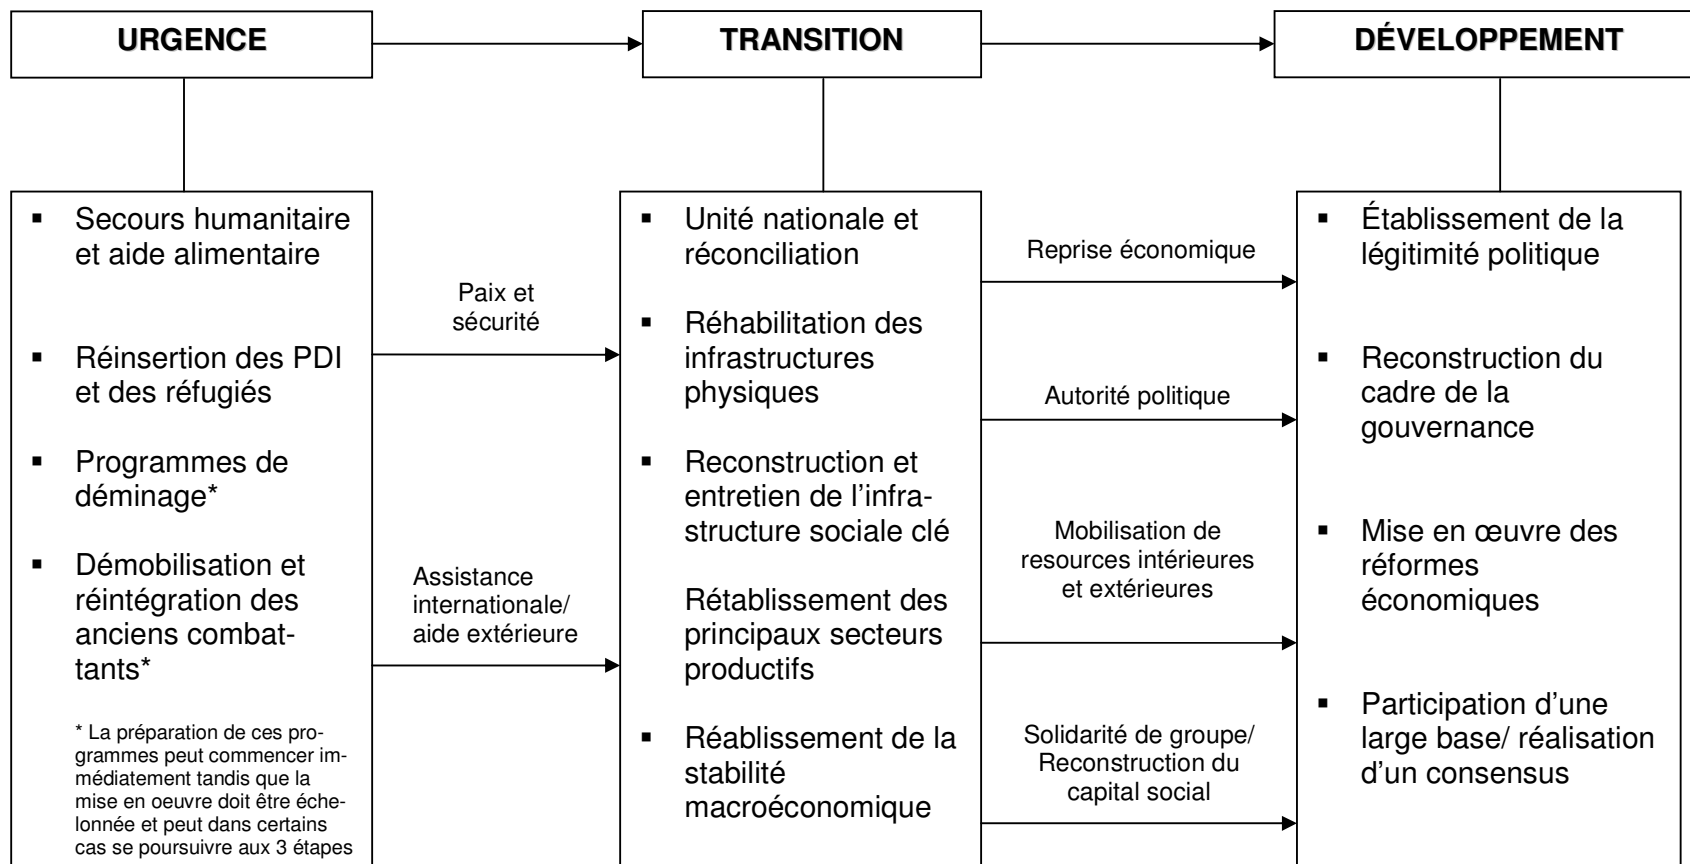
URGENCE

TRANSITION

DÉVELOPPEMENT

▪ Secours humanitaire et aide alimentaire

▪ Réinsertion des PDI et des réfugiés

▪ Programmes de déminage*

▪ Démobilisation et réintégration des anciens combattants*

* La préparation de ces programmes peut commencer immédiatement tandis que la mise en oeuvre doit être échelonnée et peut dans certains cas se poursuivre aux 3 étapes

Paix et sécurité

Assistance internationale/ aide extérieure

▪ Unité nationale et réconciliation

▪ Réhabilitation des infrastructures physiques

▪ Reconstruction et entretien de l'infrastructure sociale clé

Rétablissement des principaux secteurs productifs

▪ Réablissement de la stabilité macroéconomique

Reprise économique

Autorité politique

Mobilisation de resources intérieures et extérieures

Solidarité de groupe/ Reconstruction du capital social

▪ Établissement de la légitimité politique

▪ Reconstruction du cadre de la gouvernance

▪ Mise en œuvre des réformes économiques

▪ Participation d'une large base/ réalisation d'un consensus